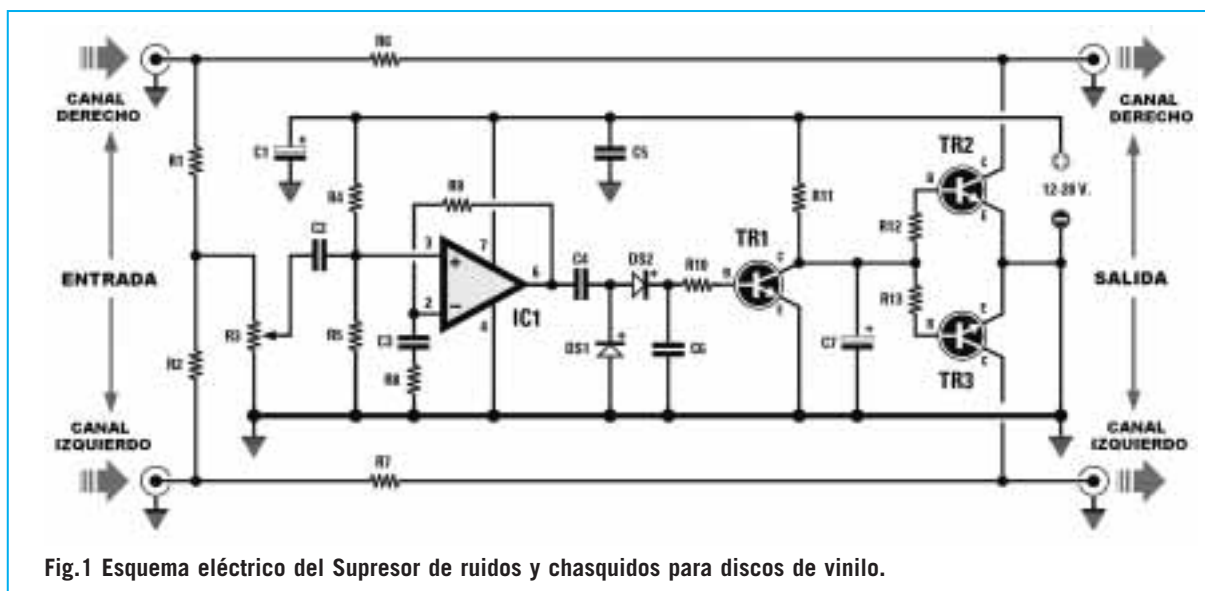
R6

CANAL DERECHO

CANAL DERECHO

C1

C5

R1

R4

R9

R11

TR2

12-20 V.

C2

3

7

C4

DS2

R10

TR1

R12

ENTRADA

SALIDA

2

6

R3

R5

C3

4

IC1

DS1

C6

C7

R13

R2

R8

TR3

CANAL IZQUIERDO

CANAL IZQUIERDO

R7

Fig.1 Esquema eléctrico del Supresor de ruidos y chasquidos para discos de vinilo.